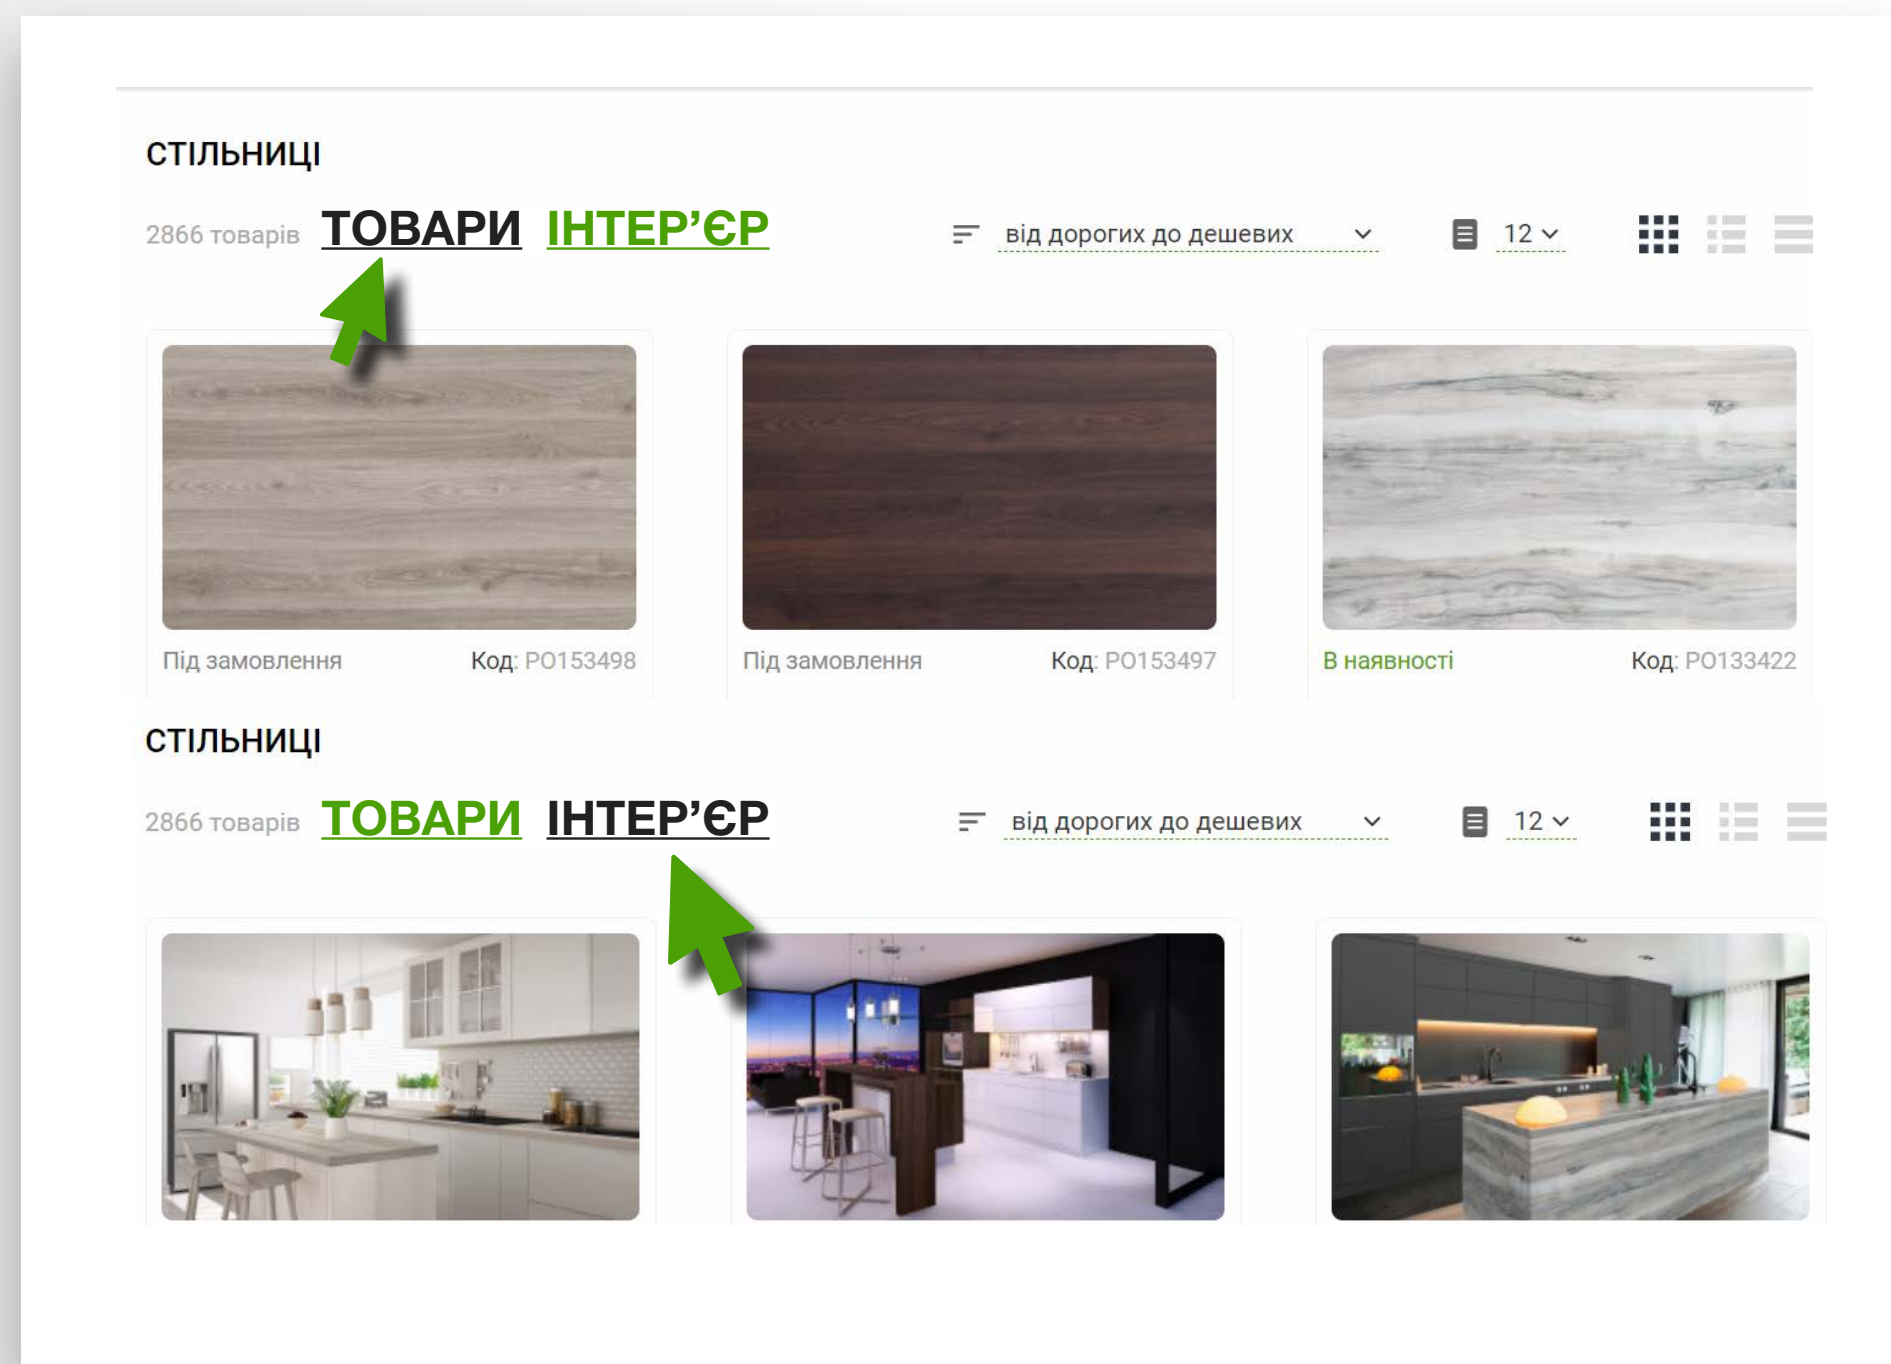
СТІЛЬНИЦІ

2866 товарів ТОВАРИ ІНТЕР'ЄР

від дорогих до дешевих

12

Під замовлення Код: PO153498

Під замовлення Код: PO153497

В наявності Код: PO133422

СТІЛЬНИЦІ

2866 товарів ТОВАРИ ІНТЕР'ЄР

від дорогих до дешевих

12